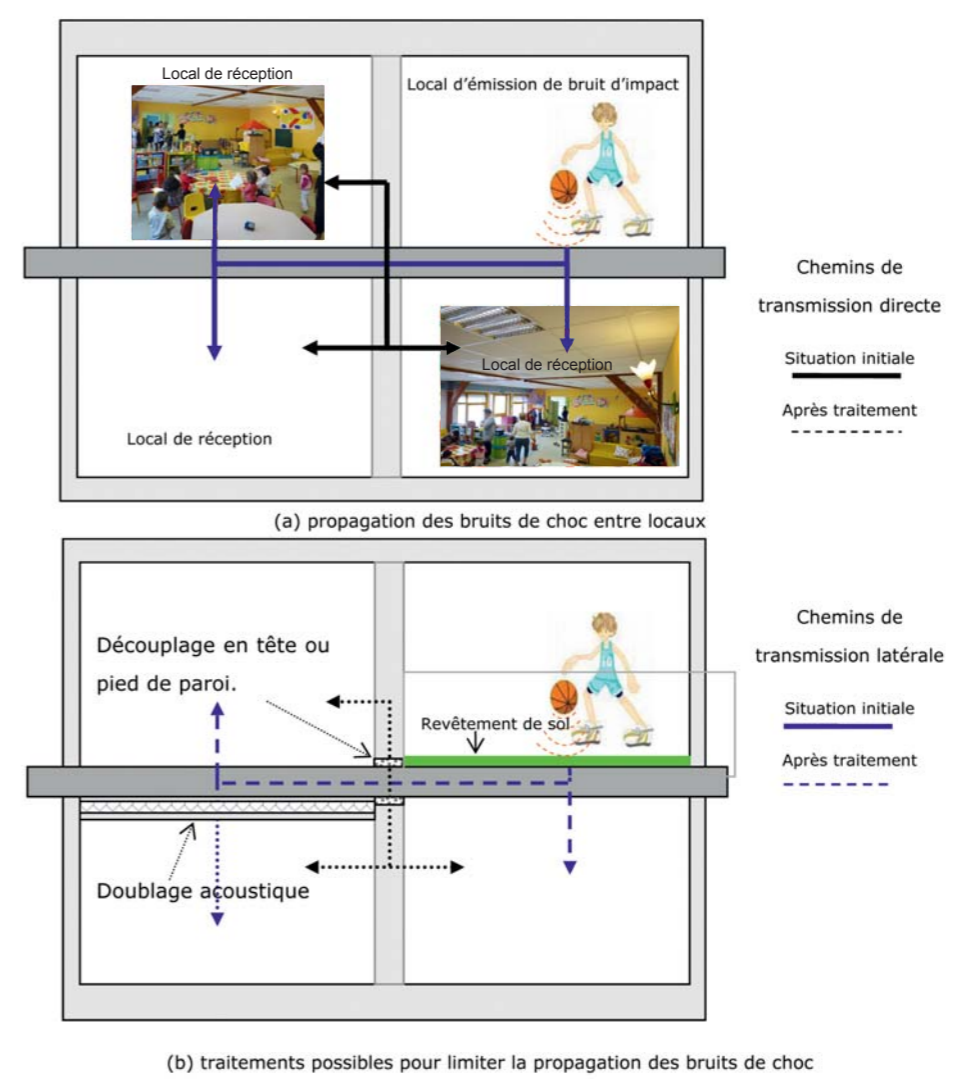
Local de réception

Local d'émission de bruit d'impact

Chemins de transmission directe

Situation initiale

Après traitement

Local de réception

Local de réception

(a) propagation des bruits de choc entre locaux

Chemins de transmission latérale

Découplage en tête ou pied de paroi.

Revêtement de sol

Situation initiale

Après traitement

Doublage acoustique

(b) traitements possibles pour limiter la propagation des bruits de choc